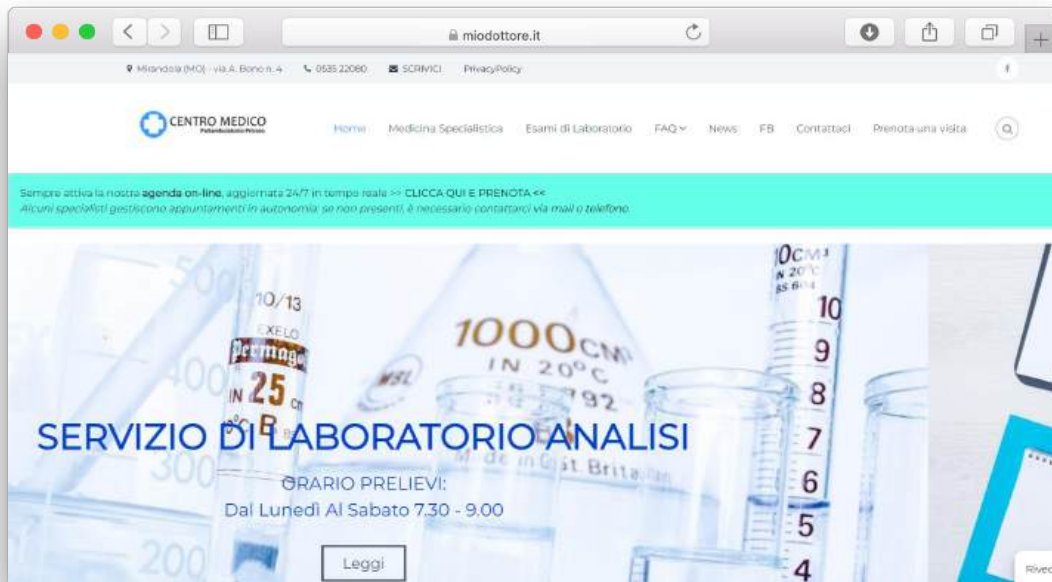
miodottore.it

Mirandola (MO) - via A. Bono n. 4   0535 22080   SCRIVICI   Privacy Policy

CENTRO MEDICO

Home   Medicina Specialistica   Esami di Laboratorio   FAQ   News   FB   Contattaci   Prenota una visita

Sempre attiva la nostra **agenda on-line**, aggiornata 24/7 in tempo reale >> CLICCA QUI E PRENOTA <<
*Alcuni specialisti gestiscono appuntamenti in autonomia: se non presenti, è necessario contattarci via mail o telefono.*

10/13
1000 CM
IN 20°C
10
9
8
7
6
5
4

SERVIZIO DI LABORATORIO ANALISI

ORARIO PRELIEVI:
Dal Lunedì Al Sabato 7.30 - 9.00

Leggi